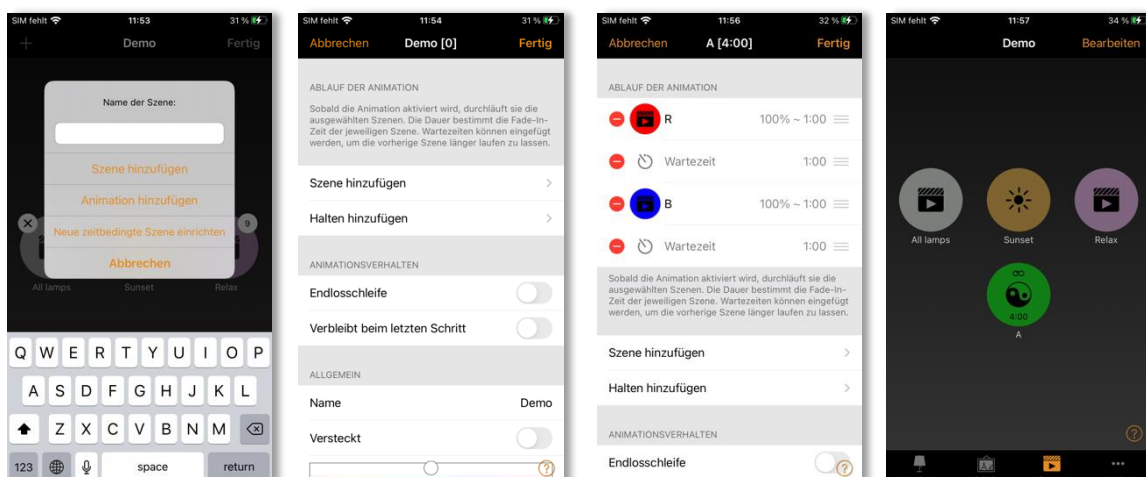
SIM fehlt 11:53 31 %

+ Demo Fertig

Name der Szene:

Szene hinzufügen

Animation hinzufügen

Neue zeitbedingte Szene einrichten

Abbrechen

9

All lamps Sunset Relax

Q W E R T Y U I O P
A S D F G H J K L
Z X C V B N M
123 space return

SIM fehlt 11:54 31 %

Abbrechen Demo [0] Fertig

ABLAUF DER ANIMATION

Sobald die Animation aktiviert wird, durchläuft sie die ausgewählten Szenen. Die Dauer bestimmt die Fade-In-Zeit der jeweiligen Szene. Wartezeiten können eingefügt werden, um die vorherige Szene länger laufen zu lassen.

Szene hinzufügen

Halten hinzufügen

ANIMATIONSVERHALTEN

Endlosschleife

Verbleibt beim letzten Schritt

ALLGEMEIN

Name Demo

Versteckt

?

SIM fehlt 11:56 32 %

Abbrechen A [4:00] Fertig

ABLAUF DER ANIMATION

R 100% ~ 1:00

Wartezeit 1:00

B 100% ~ 1:00

Wartezeit 1:00

Sobald die Animation aktiviert wird, durchläuft sie die ausgewählten Szenen. Die Dauer bestimmt die Fade-In-Zeit der jeweiligen Szene. Wartezeiten können eingefügt werden, um die vorherige Szene länger laufen zu lassen.

Szene hinzufügen

Halten hinzufügen

ANIMATIONSVERHALTEN

Endlosschleife

?

SIM fehlt 11:57 34 %

Demo Bearbeiten

All lamps Sunset Relax

4:00

A

?